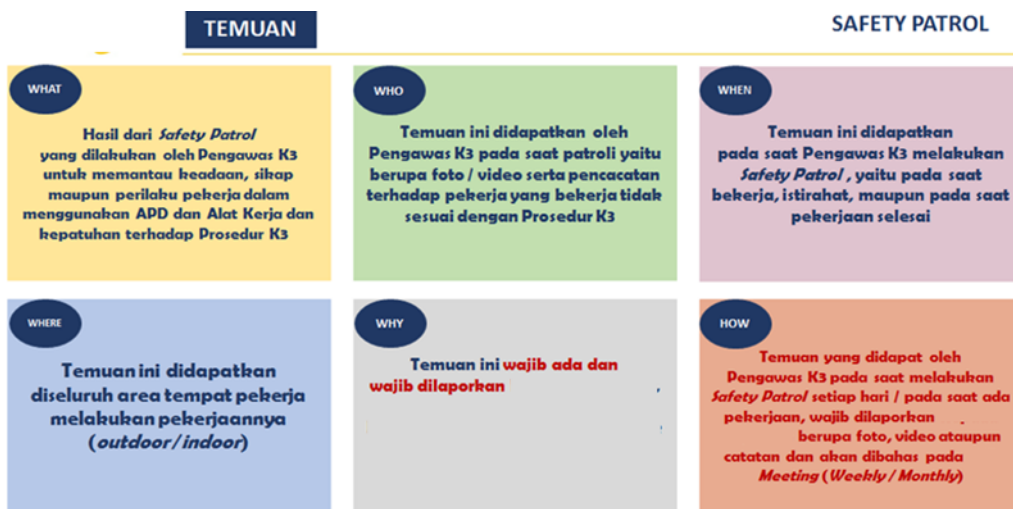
TEMUAN

SAFETY PATROL

WHAT

Hasil dari *Safety Patrol* yang dilakukan oleh Pengawas K3 untuk memantau keadaan, sikap maupun perilaku pekerja dalam menggunakan APD dan Alat Kerja dan kepatuhan terhadap Prosedur K3

WHO

Temuan ini didapatkan oleh Pengawas K3 pada saat patroli yaitu berupa foto / video serta pencacatan terhadap pekerja yang bekerja tidak sesuai dengan Prosedur K3

WHEN

Temuan ini didapatkan pada saat Pengawas K3 melakukan *Safety Patrol* , yaitu pada saat bekerja, istirahat, maupun pada saat pekerjaan selesai

WHERE

Temuan ini didapatkan diseluruh area tempat pekerja melakukan pekerjaannya (*outdoor / indoor*)

WHY

Temuan ini wajib ada dan wajib dilaporkan

HOW

Temuan yang didapat oleh Pengawas K3 pada saat melakukan *Safety Patrol* setiap hari / pada saat ada pekerjaan, wajib dilaporkan berupa foto, video ataupun catatan dan akan dibahas pada *Meeting* (*Weekly / Monthly*)